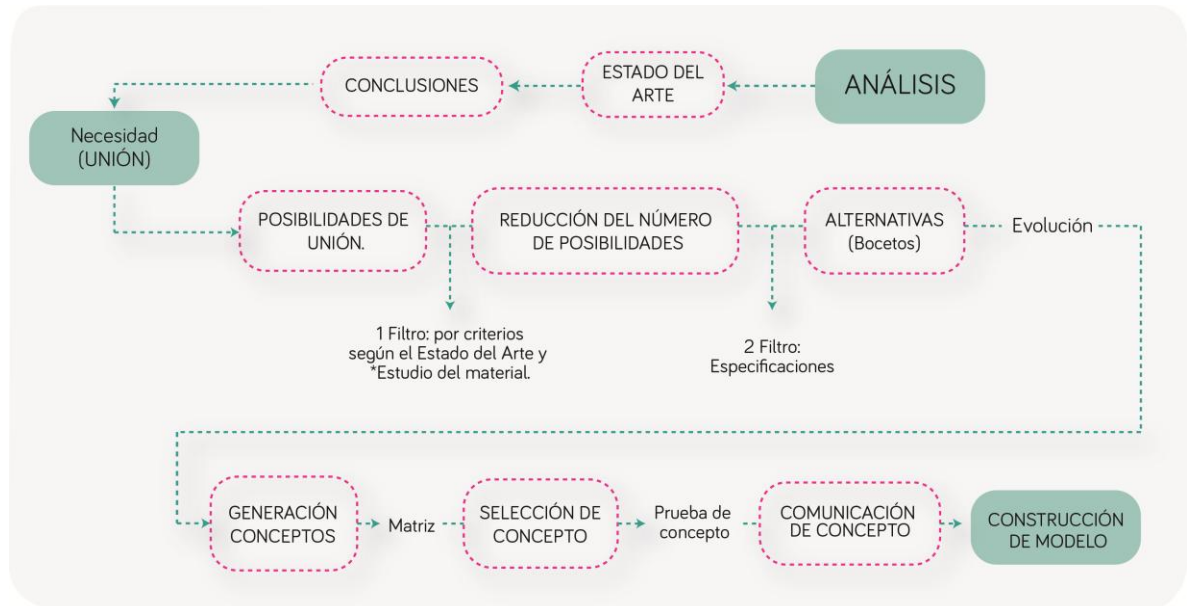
ANÁLISIS

ESTADO DEL ARTE

CONCLUSIONES

Necesidad (UNIÓN)

POSIBILIDADES DE UNIÓN.

REDUCCIÓN DEL NÚMERO DE POSIBILIDADES

ALTERNATIVAS (Bocetos)

Evolución

1 Filtro: por criterios según el Estado del Arte y *Estudio del material.

2 Filtro: Especificaciones

GENERACIÓN CONCEPTOS

Matriz

SELECCIÓN DE CONCEPTO

Prueba de concepto

COMUNICACIÓN DE CONCEPTO

CONSTRUCCIÓN DE MODELO